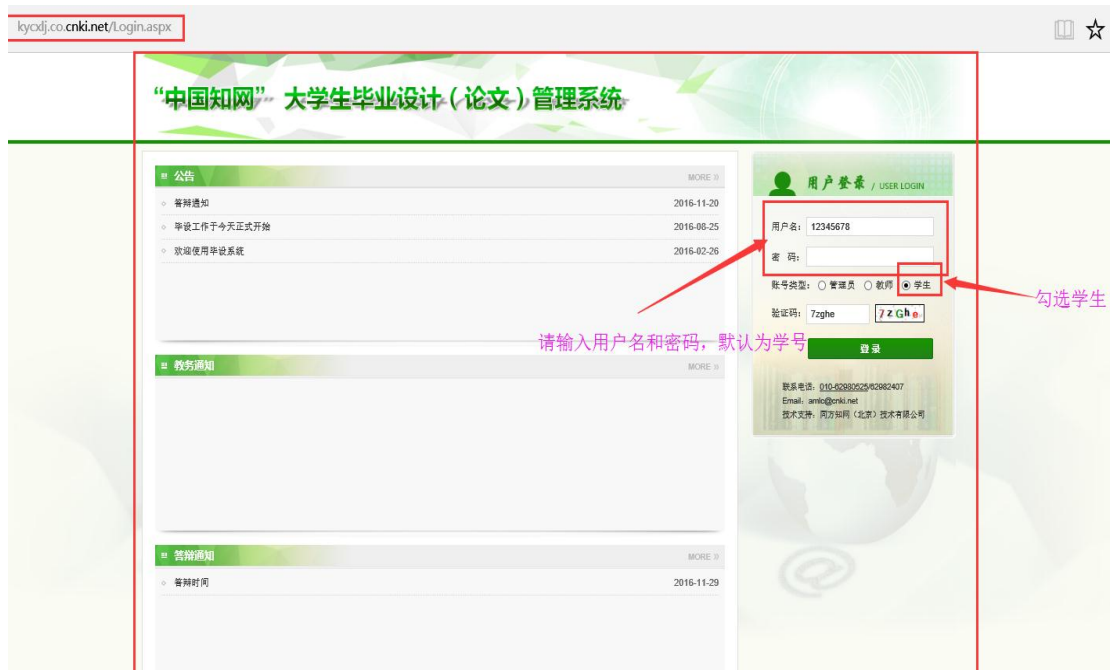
kycxlj.co.cnki.net/Login.aspx

“中国知网” 大学生毕业设计（论文）管理系统

公告 MORE

答辩通知 2016-11-20
毕设工作于今天正式开始 2016-08-25
欢迎使用毕设系统 2016-02-26

教务通知 MORE

答辩通知 MORE

答辩时间 2016-11-29

用户登录 / USER LOGIN

用户名： 12345678
密 码：
账号类型： 管理员 教师 学生
验证码： 7zghe 7zGhe
登录

联系电话：010-62980525/62982407
Email：amlc@cnki.net
技术支持：同方知网（北京）技术有限公司

勾选学生

请输入用户名和密码，默认为学号